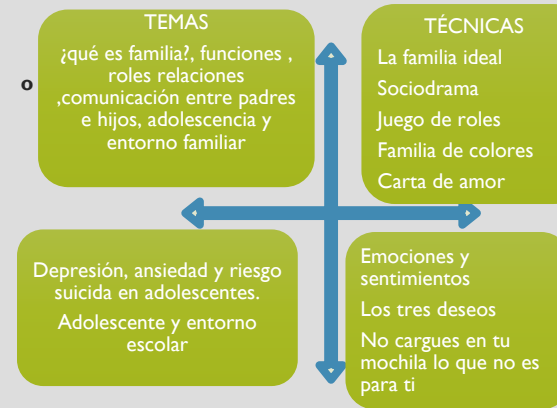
o

TEMAS

¿qué es familia?, funciones , roles relaciones ,comunicación entre padres e hijos, adolescencia y entorno familiar

TÉCNICAS

La familia ideal

Sociodrama

Juego de roles

Familia de colores

Carta de amor

Depresión, ansiedad y riesgo suicida en adolescentes.

Adolescente y entorno escolar

Emociones y sentimientos

Los tres deseos

No cargues en tu mochila lo que no es para ti